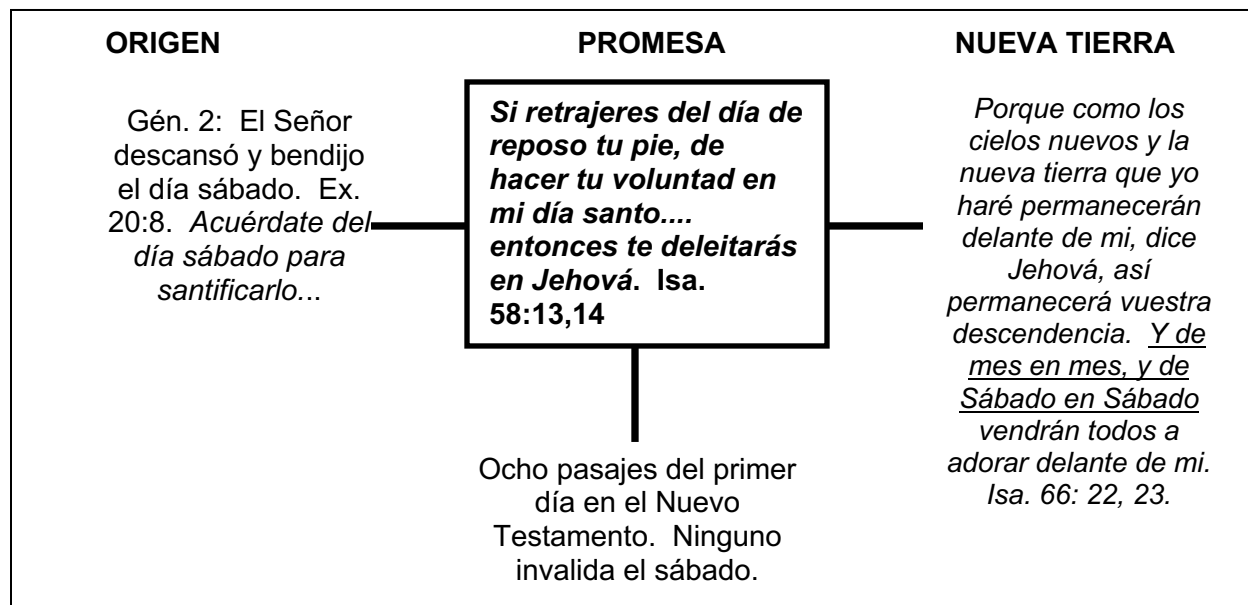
ORIGEN

Gén. 2: El Señor descansó y bendijo el día sábado. Ex. 20:8. Acuérdate del día sábado para santificarlo...

PROMESA

Si retrajeres del día de reposo tu pie, de hacer tu voluntad en mi día santo.... entonces te deleitarás en Jehová. Isa. 58:13,14

Ocho pasajes del primer día en el Nuevo Testamento. Ninguno invalida el sábado.

NUEVA TIERRA

Porque como los cielos nuevos y la nueva tierra que yo haré permanecerán delante de mi, dice Jehová, así permanecerá vuestra descendencia. Y de mes en mes, y de Sábado en Sábado vendrán todos a adorar delante de mi. Isa. 66: 22, 23.